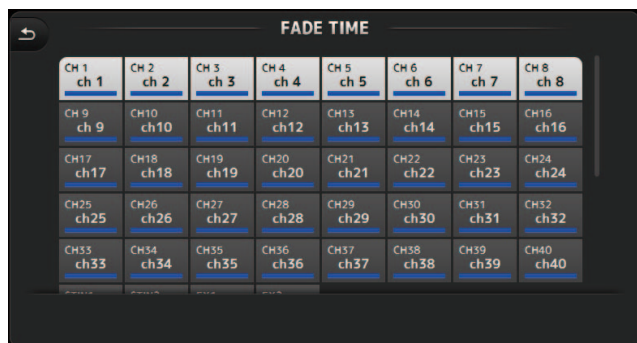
FADE TIME

CH 1 ch 1
CH 2 ch 2
CH 3 ch 3
CH 4 ch 4
CH 5 ch 5
CH 6 ch 6
CH 7 ch 7
CH 8 ch 8
CH 9 ch 9
CH10 ch10
CH11 ch11
CH12 ch12
CH13 ch13
CH14 ch14
CH15 ch15
CH16 ch16
CH17 ch17
CH18 ch18
CH19 ch19
CH20 ch20
CH21 ch21
CH22 ch22
CH23 ch23
CH24 ch24
CH25 ch25
CH26 ch26
CH27 ch27
CH28 ch28
CH29 ch29
CH30 ch30
CH31 ch31
CH32 ch32
CH33 ch33
CH34 ch34
CH35 ch35
CH36 ch36
CH37 ch37
CH38 ch38
CH39 ch39
CH40 ch40
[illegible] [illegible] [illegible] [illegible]